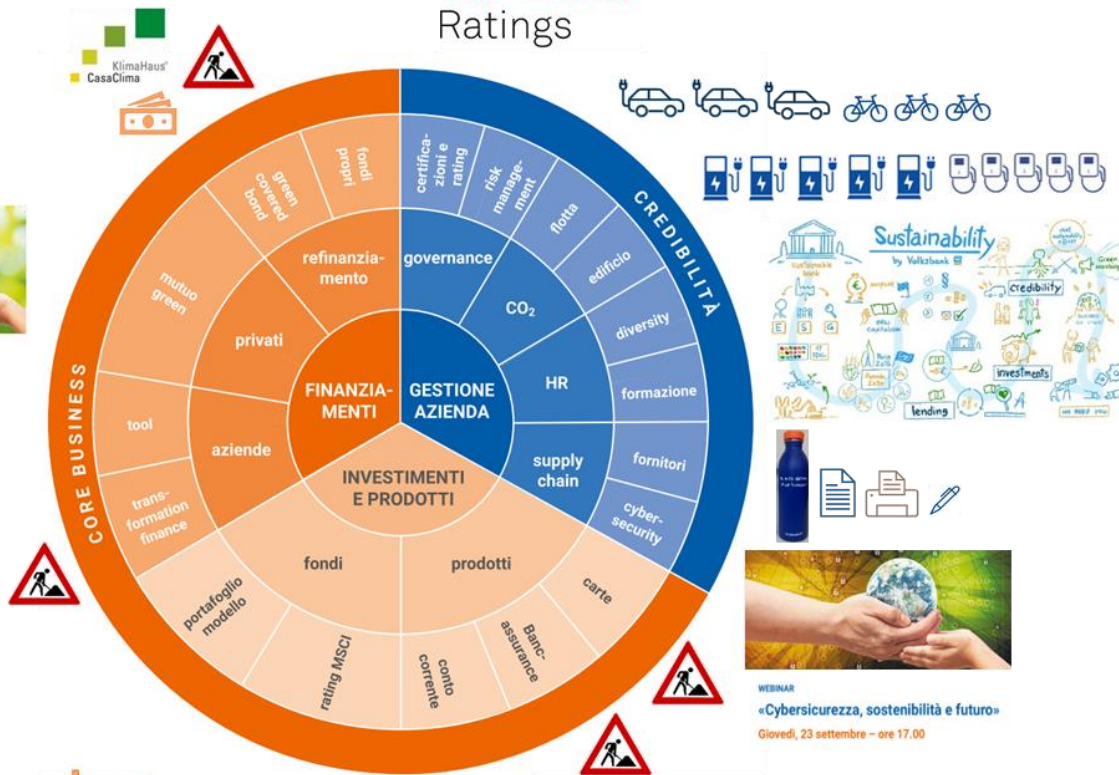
Ratings

KlimaHaus
CasaClima

CORE BUSINESS

CREDIBILITÀ

FINANZIAMENTI

GESTIONE AZIENDA

INVESTIMENTI E PRODOTTI

refinanziamento

privati

aziende

fondi propri

green covered bond

mutuo green

tool

transformation finance

governance

$CO_2$

HR

supply chain

certificazioni e rating

risk management

flotta

edificio

diversity

formazione

fornitori

cybersecurity

fondi

prodotti

portafoglio modello

rating MSCI

conto corrente

Bancassurance

carte

Sustainability by Volksbank

credibility

investments

lending

WEBINAR

«Cybersicurezza, sostenibilità e futuro»

Giovedì, 23 settembre – ore 17.00